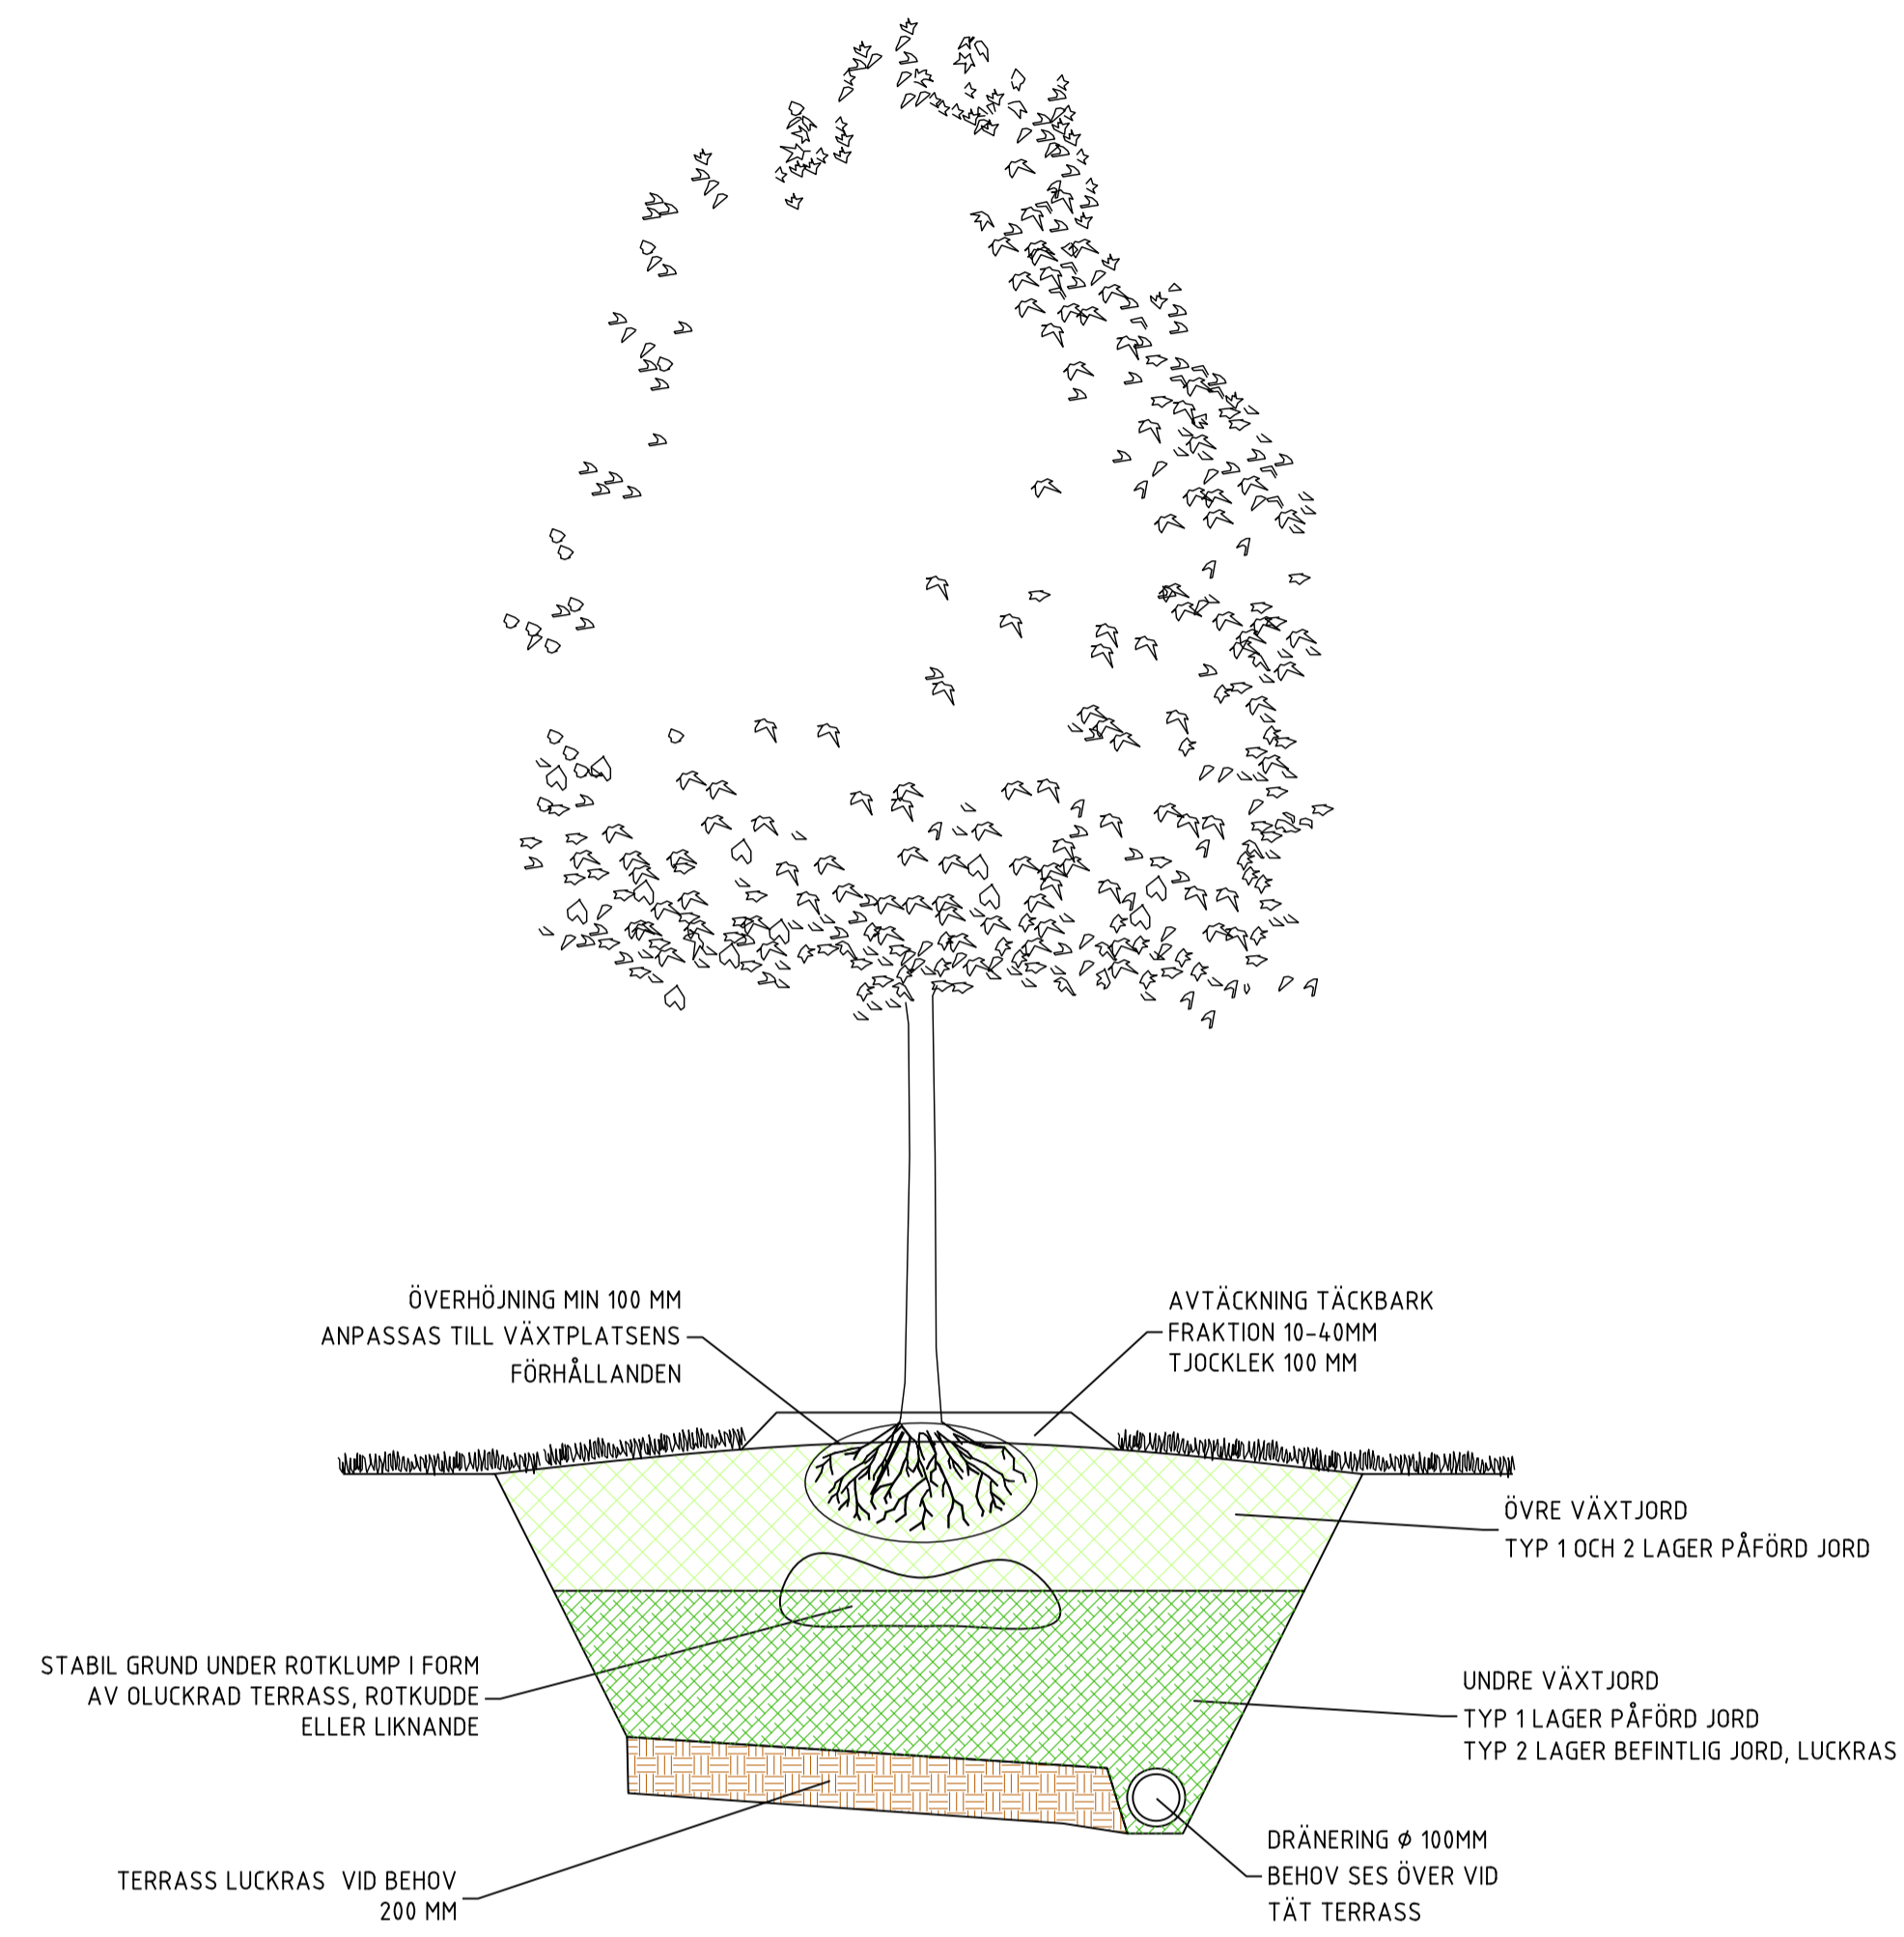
ÖVERHÖJNING MIN 100 MM
ANPASSAS TILL VÄXTPLATSENS
FÖRHÅLLANDEN

AVTÄCKNING TÄCKBARK
FRAKTION 10-40MM
TJOCKLEK 100 MM

ÖVRE VÄXTJORD
TYP 1 OCH 2 LAGER PÅFÖRD JORD

STABIL GRUND UNDER ROTKLUMP I FORM
AV OLUCKRAD TERRASS, ROTKUDDE
ELLER LIKNANDE

UNDRE VÄXTJORD
TYP 1 LAGER PÅFÖRD JORD
TYP 2 LAGER BEFINTLIG JORD, LUCKRAS

DRÄNERING $\phi$ 100MM
BEHOV SES ÖVER VID
TÄT TERRASS

TERRASS LUCKRAS VID BEHOV
200 MM